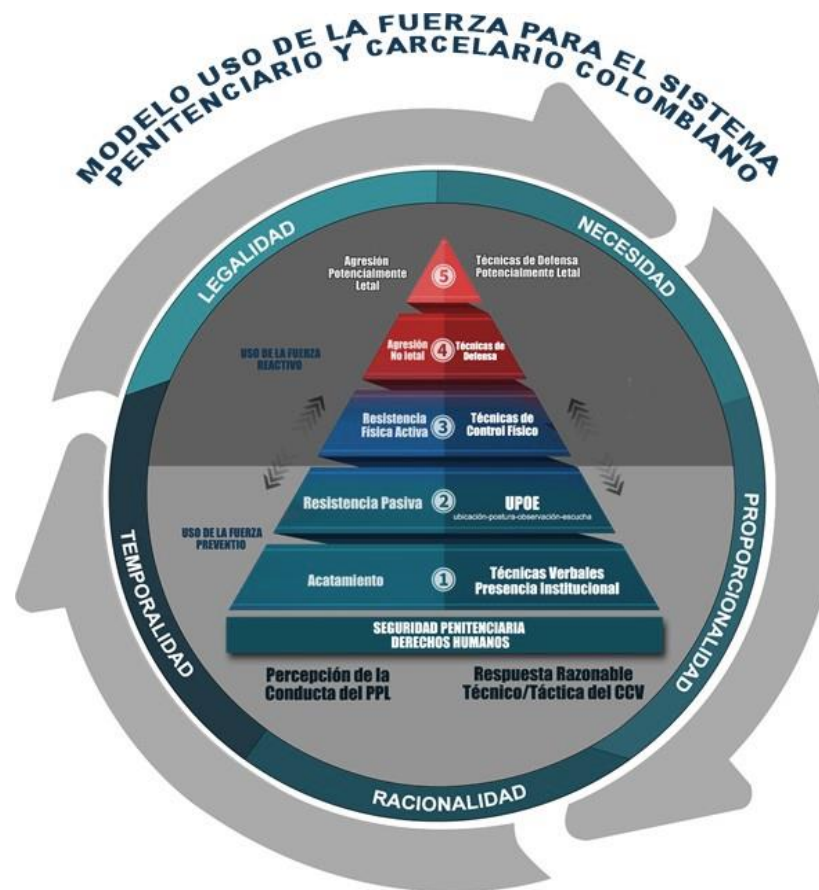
MODELO USO DE LA FUERZA PARA EL SISTEMA PENITENCIARIO Y CARCELARIO COLOMBIANO

LEGALIDAD

NECESIDAD

PROPORCIONALIDAD

RACIONALIDAD

TEMPORALIDAD

Agresión Potencialmente Letal

5

Técnicas de Defensa Potencialmente Letal

USO DE LA FUERZA REACTIVO

Agresión No letal

4

Técnicas de Defensa

Resistencia Física Activa

3

Técnicas de Control Físico

Resistencia Pasiva

2

UPOE
ubicación-postura-observación-escucha

USO DE LA FUERZA PREVENTIO

Acatamiento

1

Técnicas Verbales
Presencia Institucional

SEGURIDAD PENITENCIARIA
DERECHOS HUMANOS

Percepción de la Conducta del PPL

Respuesta Razonable Técnico/Táctica del CCV